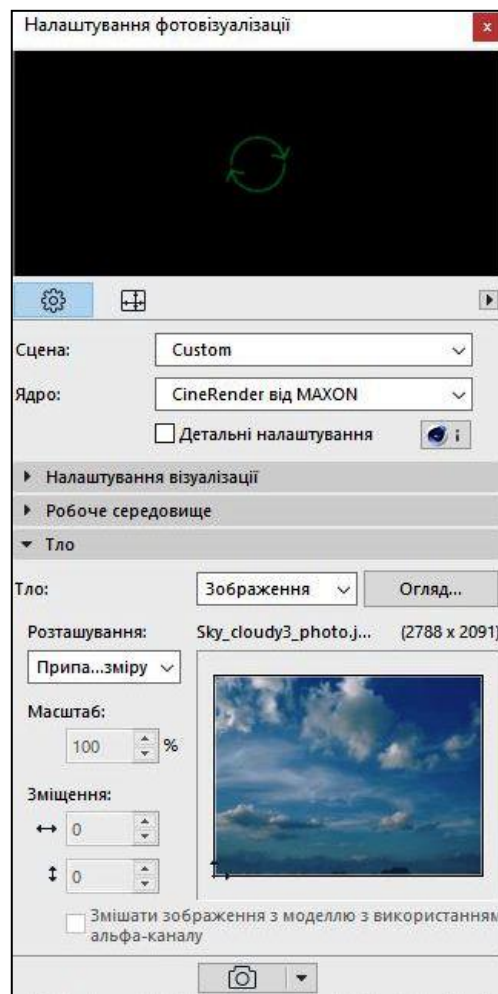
Налаштування фотовізуалізації

Сцена: Custom

Ядро: CineRender від MAXON

Детальні налаштування

Налаштування візуалізації

Робоче середовище

Тло

Тло: Зображення Огляд...

Розташування: Sky_cloudy3_photo.j... (2788 x 2091)

Припа...зміру

Масштаб:

100 %

Зміщення:

↔ 0

↕ 0

Змішати зображення з моделлю з використанням альфа-каналу